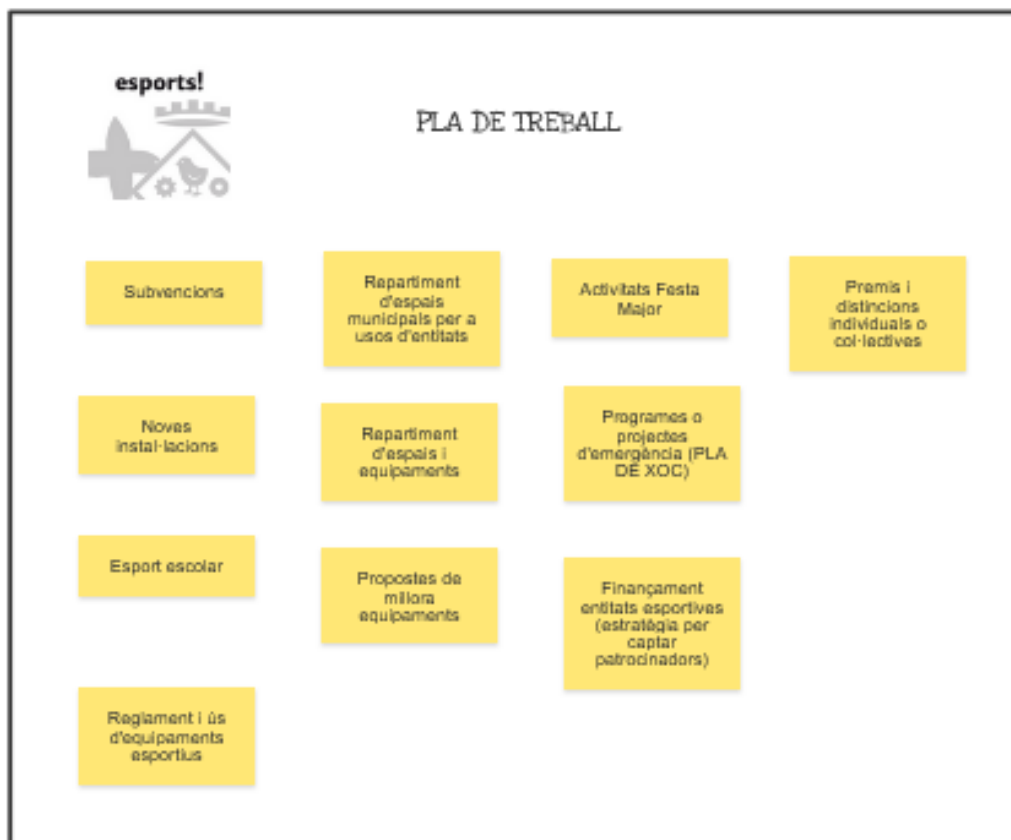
esports!

PLA DE TREBALL

Subvencions

Repartiment d'espais municipals per a usos d'entitats

Activitats Festa Major

Premis i distincions individuals o col·lectives

Noves instal·lacions

Repartiment d'espais i equipaments

Programes o projectes d'emergència (PLA DE XOC)

Esport escolar

Propostes de millora equipaments

Finançament entitats esportives (estratègia per captar patrocinadors)

Reglament i ús d'equipaments esportius